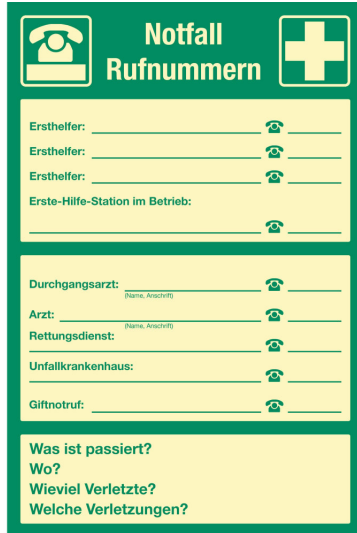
Notfall Rufnummern

Ersthelfer:

Ersthelfer:

Ersthelfer:

Erste-Hilfe-Station im Betrieb:

Durchgangsarzt:
(Name, Anschrift)

Arzt:
(Name, Anschrift)

Rettungsdienst:

Unfallkrankenhaus:

Giftnotruf:

Was ist passiert?
Wo?
Wieviel Verletzte?
Welche Verletzungen?